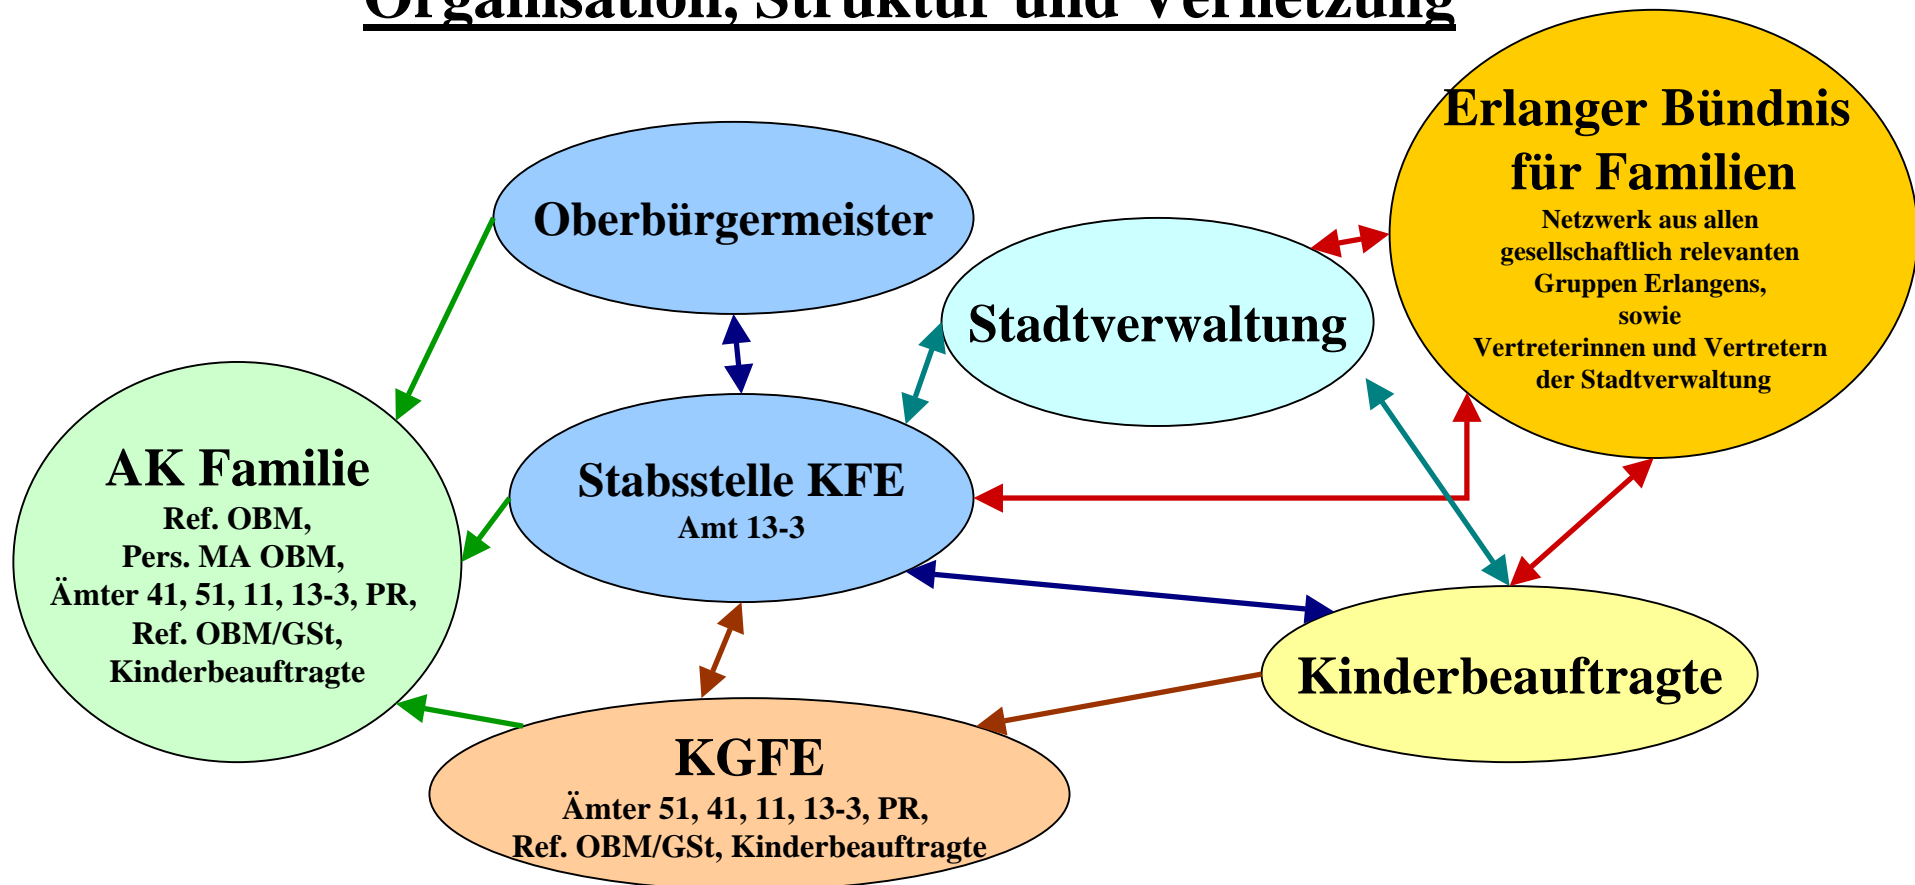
Organisation, Struktur und Vernetzung

Oberbürgermeister

Erlanger Bündnis für Familien
Netzwerk aus allen gesellschaftlich relevanten Gruppen Erlangens, sowie Vertreterinnen und Vertretern der Stadtverwaltung

Stadtverwaltung

AK Familie
Ref. OBM,
Pers. MA OBM,
Ämter 41, 51, 11, 13-3, PR,
Ref. OBM/GSt,
Kinderbeauftragte

Stabsstelle KFE
Amt 13-3

Kinderbeauftragte

KGFE
Ämter 51, 41, 11, 13-3, PR,
Ref. OBM/GSt, Kinderbeauftragte